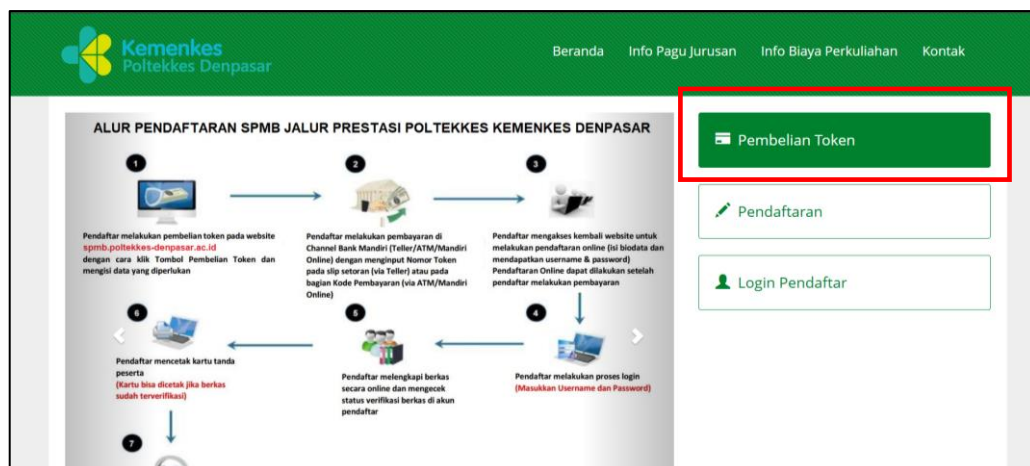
Kemenkes
Poltekkes Denpasar

Beranda Info Pagu Jurusan Info Biaya Perkuliahan Kontak

ALUR PENDAFTARAN SPMB JALUR PRESTASI POLTEKKES KEMENKES DENPASAR

1
Pendaftar melakukan pembelian token pada website spmb.poltekkes-denpasar.ac.id dengan cara klik Tombol Pembelian Token dan mengisi data yang diperlukan

2
Pendaftar melakukan pembayaran di Channel Bank Mandiri (Teller/ATM/Mandiri Online) dengan menginput Nomor Token pada slip setoran (via Teller) atau pada bagian Kode Pembayaran (via ATM/Mandiri Online)

3
Pendaftar mengakses kembali website untuk melakukan pendaftaran online (isi biodata dan mendapatkan username & password) Pendaftaran Online dapat dilakukan setelah pendaftar melakukan pembayaran

6
Pendaftar mencetak kartu tanda peserta
(Kartu bisa dicetak jika berkas sudah terverifikasi)

5
Pendaftar melengkapi berkas secara online dan mengecek status verifikasi berkas di akun pendaftar

4
Pendaftar melakukan proses login
(Masukkan Username dan Password)

7

Pembelian Token

Pendaftaran

Login Pendaftar